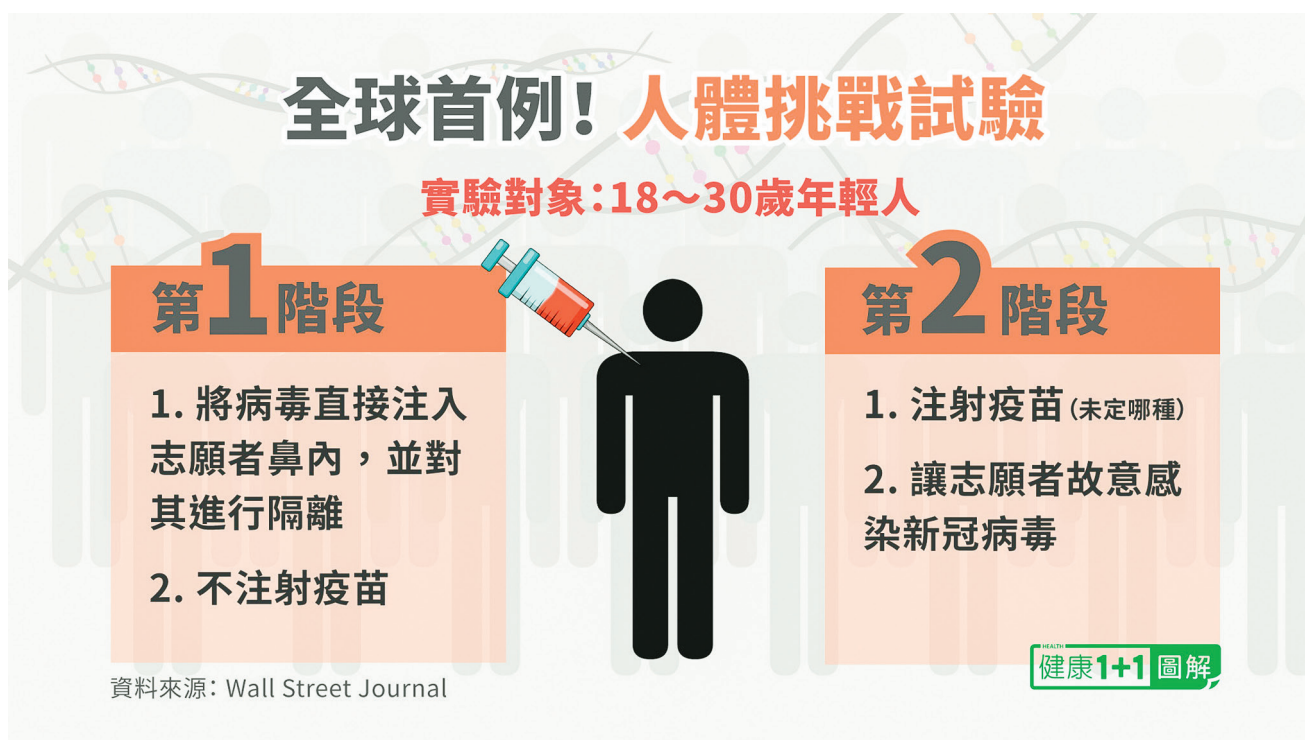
全球首例！人體挑戰試驗

實驗對象：18～30歲年輕人

第1階段

1. 將病毒直接注入志願者鼻內，並對其進行隔離

2. 不注射疫苗

第2階段

1. 注射疫苗（未定哪種）

2. 讓志願者故意感染新冠病毒

資料來源：Wall Street Journal

HEALTH 健康1+1圖解